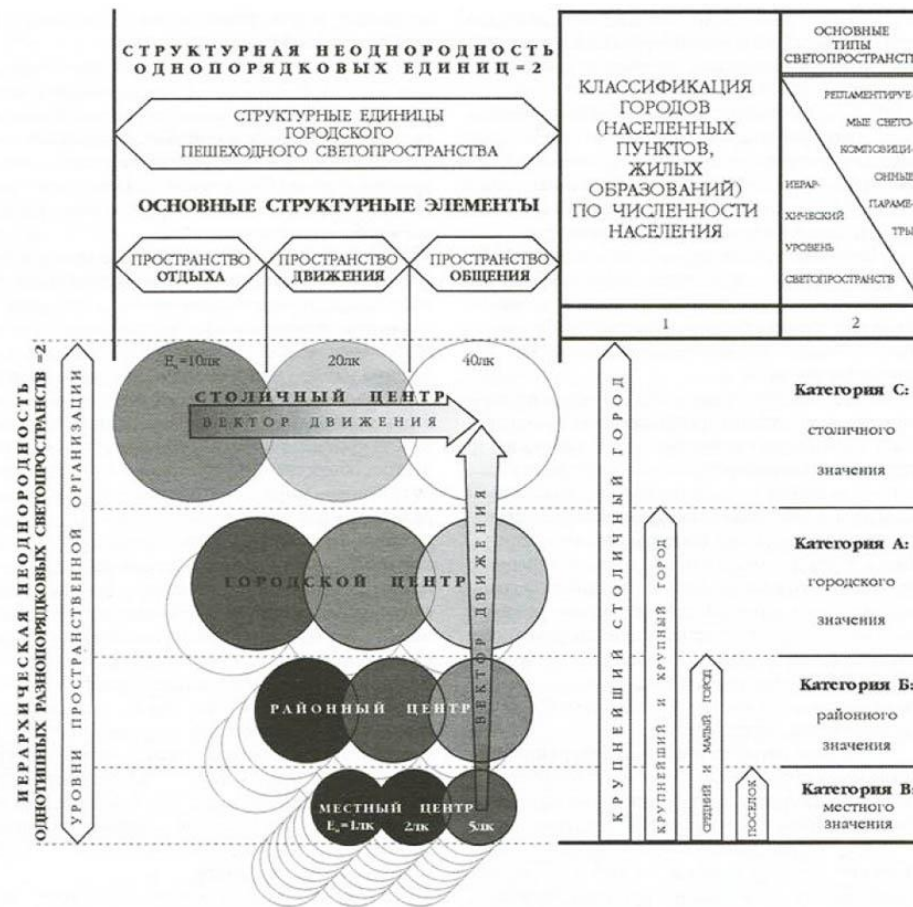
СТРУКТУРНАЯ НЕОДНОРОДНОСТЬ ОДНОПОРЯДКОВЫХ ЕДИНИЦ = 2

СТРУКТУРНЫЕ ЕДИНИЦЫ ГОРОДСКОГО ПЕШЕХОДНОГО СВЕТОПРОСТРАНСТВА

ОСНОВНЫЕ СТРУКТУРНЫЕ ЭЛЕМЕНТЫ

ПРОСТРАНСТВО ОТДЫХА

ПРОСТРАНСТВО ДВИЖЕНИЯ

ПРОСТРАНСТВО ОБЩЕНИЯ

КЛАССИФИКАЦИЯ ГОРОДОВ (НАСЕЛЕННЫХ ПУНКТОВ, ЖИЛЫХ ОБРАЗОВАНИЙ) ПО ЧИСЛЕННОСТИ НАСЕЛЕНИЯ

ОСНОВНЫЕ ТИПЫ СВЕТОПРОСТРАНСТ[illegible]

РЕГЛАМЕНТИРУЕМЫЕ СВЕТОКОМПОЗИЦИОННЫЕ ПАРАМЕТРЫ

ИЕРАРХИЧЕСКИЙ УРОВЕНЬ СВЕТОПРОСТРАНСТВ

1

2

ИЕРАРХИЧЕСКАЯ НЕОДНОРОДНОСТЬ ОДНОТИПНЫХ РАЗНОПОРЯДКОВЫХ СВЕТОПРОСТРАНСТВ = 2

УРОВНИ ПРОСТРАНСТВЕННОЙ ОРГАНИЗАЦИИ

$E_п$=10лк

20лк

40лк

СТОЛИЧНЫЙ ЦЕНТР

ВЕКТОР ДВИЖЕНИЯ

ГОРОДСКОЙ ЦЕНТР

ВЕКТОР ДВИЖЕНИЯ

РАЙОННЫЙ ЦЕНТР

МЕСТНЫЙ ЦЕНТР

$E_п$=1лк

2лк

5лк

КРУПНЕЙШИЙ СТОЛИЧНЫЙ ГОРОД

КРУПНЕЙШИЙ И КРУПНЫЙ ГОРОД

СРЕДНИЙ И МАЛЫЙ ГОРОД

ПОСЕЛОК

Категория С: столичного значения

Категория А: городского значения

Категория Б: районного значения

Категория В: местного значения